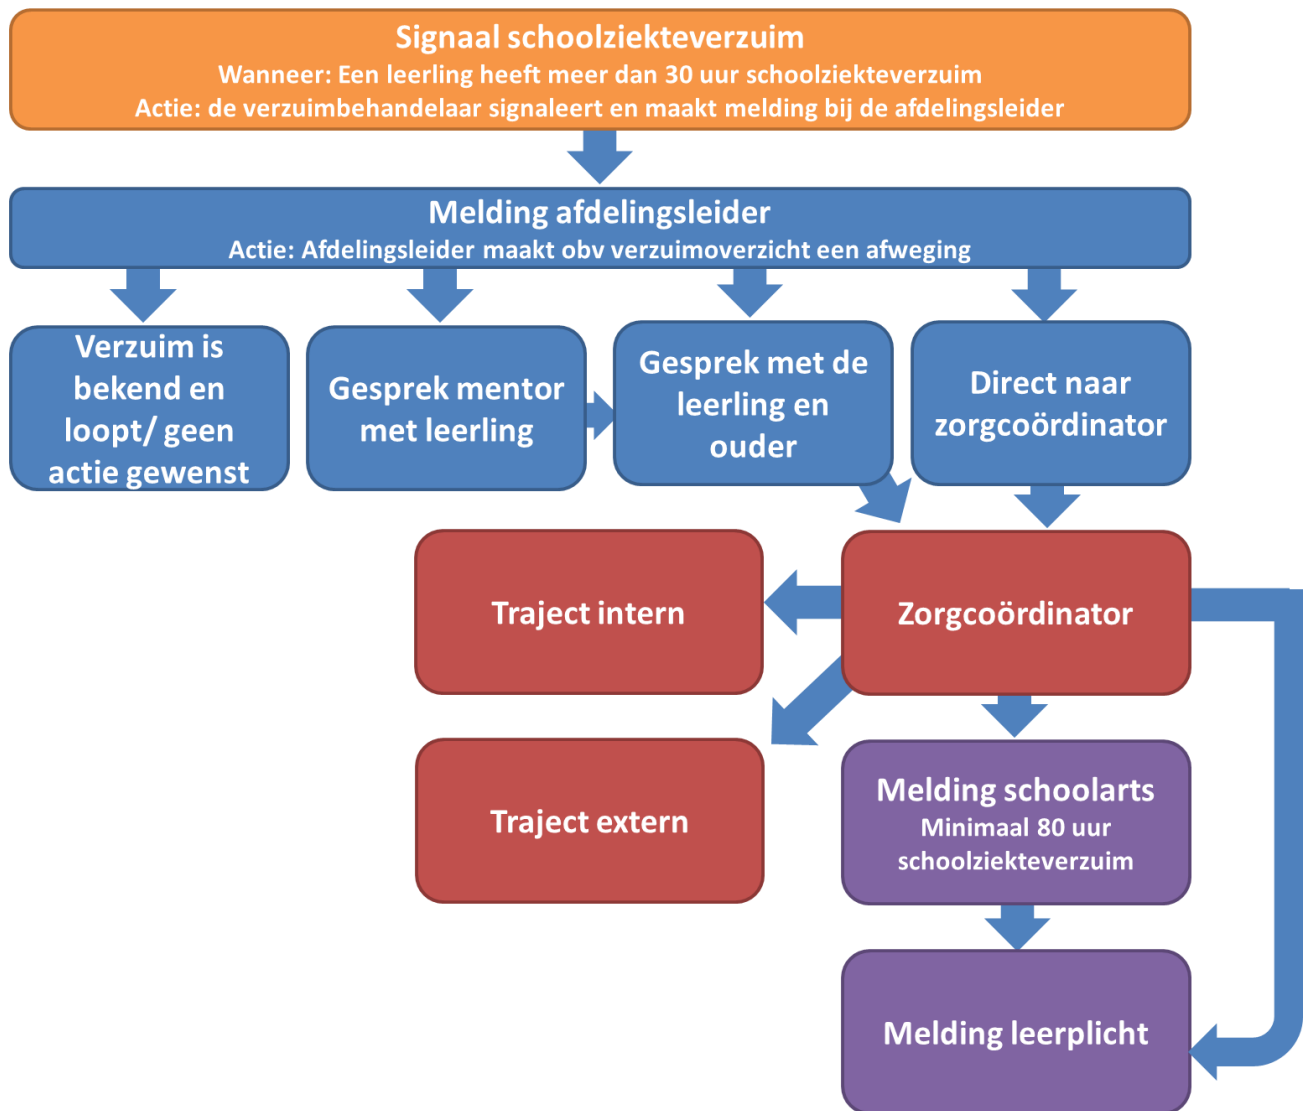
Signaal schoolziekteverzuim
Wanneer: Een leerling heeft meer dan 30 uur schoolziekteverzuim
Actie: de verzuimbehandelaar signaleert en maakt melding bij de afdelingsleider

Melding afdelingsleider
Actie: Afdelingsleider maakt obv verzuimoverzicht een afweging

Verzuim is bekend en loopt/ geen actie gewenst

Gesprek mentor met leerling

Gesprek met de leerling en ouder

Direct naar zorgcoördinator

Traject intern

Zorgcoördinator

Traject extern

Melding schoolarts
Minimaal 80 uur schoolziekteverzuim

Melding leerplicht